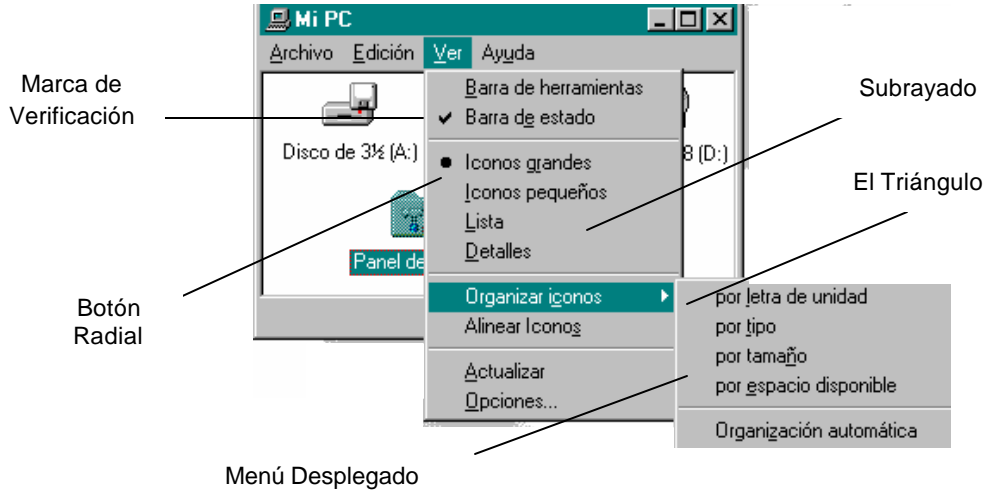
Mi PC

Archivo Edición Ver Ayuda

Marca de Verificación

Subrayado

Barra de herramientas
✔ Barra de estado

Disco de 3½ (A:)

8 (D:)

● Iconos grandes
Iconos pequeños
Lista
Detalles

El Triángulo

Panel de

Botón Radial

Organizar iconos ▸
Alinear Iconos

por letra de unidad
por tipo
por tamaño
por espacio disponible

Actualizar
Opciones...

Organización automática

Menú Desplegado